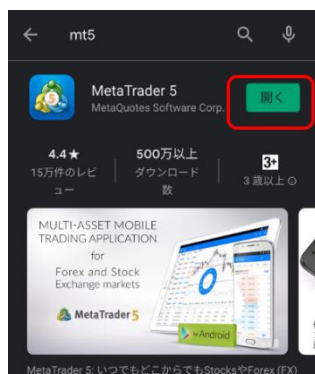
mt5

MetaTrader 5
MetaQuotes Software Corp.

開く

4.4★
15万件のレビュー

500万以上
ダウンロード数

3+
3 歳以上 ⓘ

MULTI-ASSET MOBILE TRADING APPLICATION
for
Forex and Stock Exchange markets

MetaTrader 5

for Android

MetaTrader 5: いつでもどこからでもStocksやForex (FX)